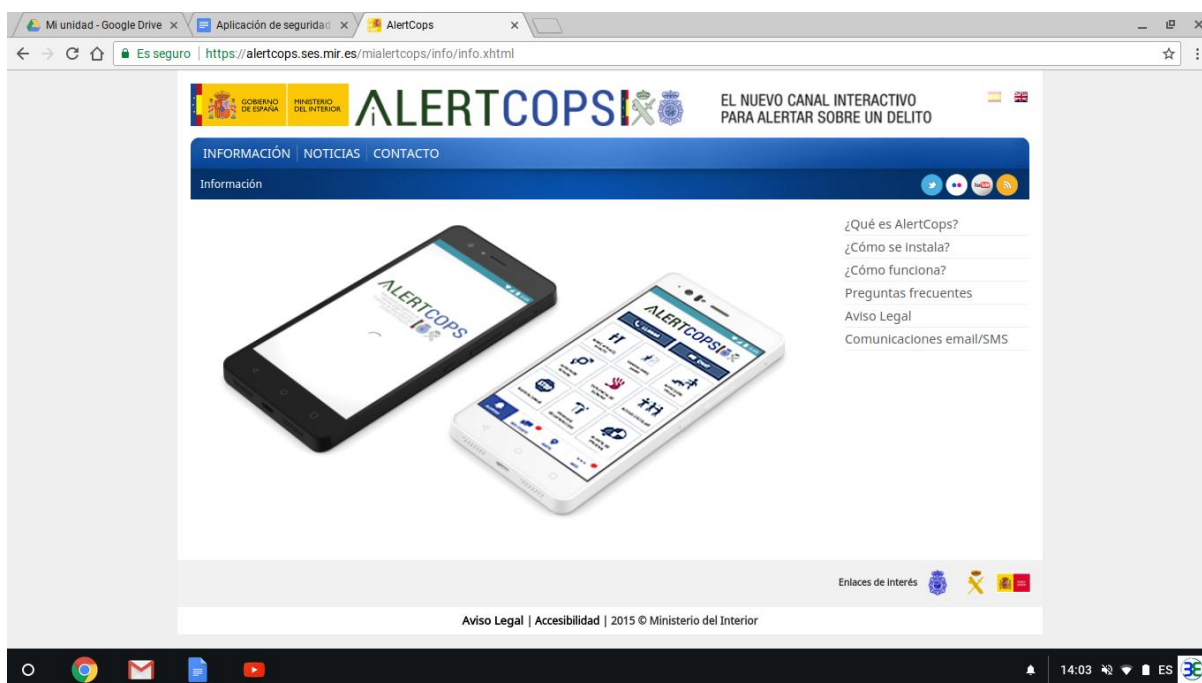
Mi unidad - Google Drive ×
Aplicación de seguridad ×
AlertCops ×

Es seguro | https://alertcops.ses.mir.es/mialertcops/info/info.xhtml

GOBIERNO DE ESPAÑA
MINISTERIO DEL INTERIOR
ALERTCOPS
EL NUEVO CANAL INTERACTIVO PARA ALERTAR SOBRE UN DELITO

INFORMACIÓN | NOTICIAS | CONTACTO

Información

ALERTCOPS

ALERTCOPS

¿Qué es AlertCops?
¿Cómo se instala?
¿Cómo funciona?
Preguntas frecuentes
Aviso Legal
Comunicaciones email/SMS

Enlaces de interés

Aviso Legal | Accesibilidad | 2015 © Ministerio del Interior

14:03 ES